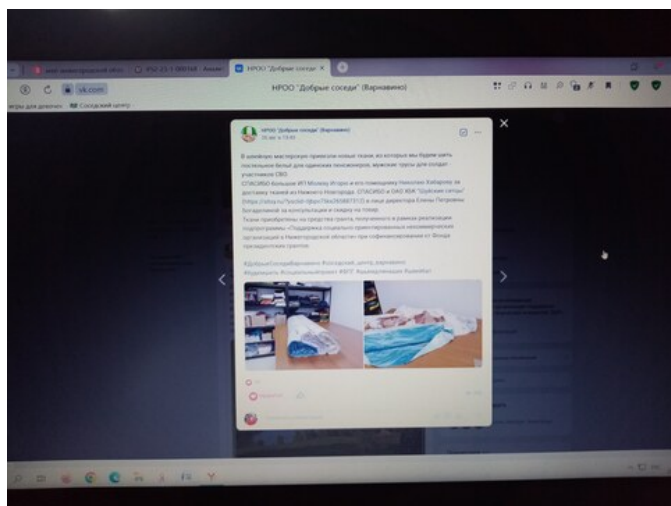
НРОО "Добрые соседи" ×

vk.com

НРОО "Добрые соседи" (Варнавино)

Соседский центр

НРОО "Добрые соседи" (Варнавино)

В швейную мастерскую привезли новые ткани, из которых мы будем шить постельное бельё для одиноких пенсионеров, мужские трусы для солдат участников СВО.

СПАСИБО большое ИП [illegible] и его помощнику Николаю Хабарову за доставку тканей из Нижнего Новгорода. СПАСИБО и ОАО ВЭК "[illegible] ситцы" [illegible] в лице директора Елены Петровны Богдановой за консультацию и скидку на товар.

Ткани приобретены на средства гранта, полученного в рамках реализации подпрограммы «Поддержка социально ориентированных некоммерческих организаций в Нижегородской области» при софинансировании от Фонда президентских грантов.

#ДобрыеСоседиВарнавино #соседский_центр_варнавино #Будемшить #СоциальныйПроект #ФПГ #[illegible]